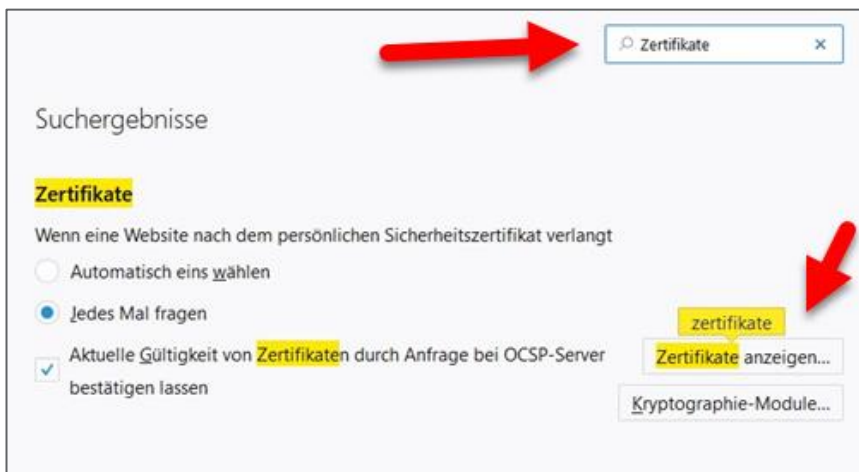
Zertifikate ×

Suchergebnisse

Zertifikate

Wenn eine Website nach dem persönlichen Sicherheitszertifikat verlangt

Automatisch eins wählen

Jedes Mal fragen

Aktuelle Gültigkeit von Zertifikaten durch Anfrage bei OCSP-Server bestätigen lassen

zertifikate

Zertifikate anzeigen...

Kryptographie-Module...